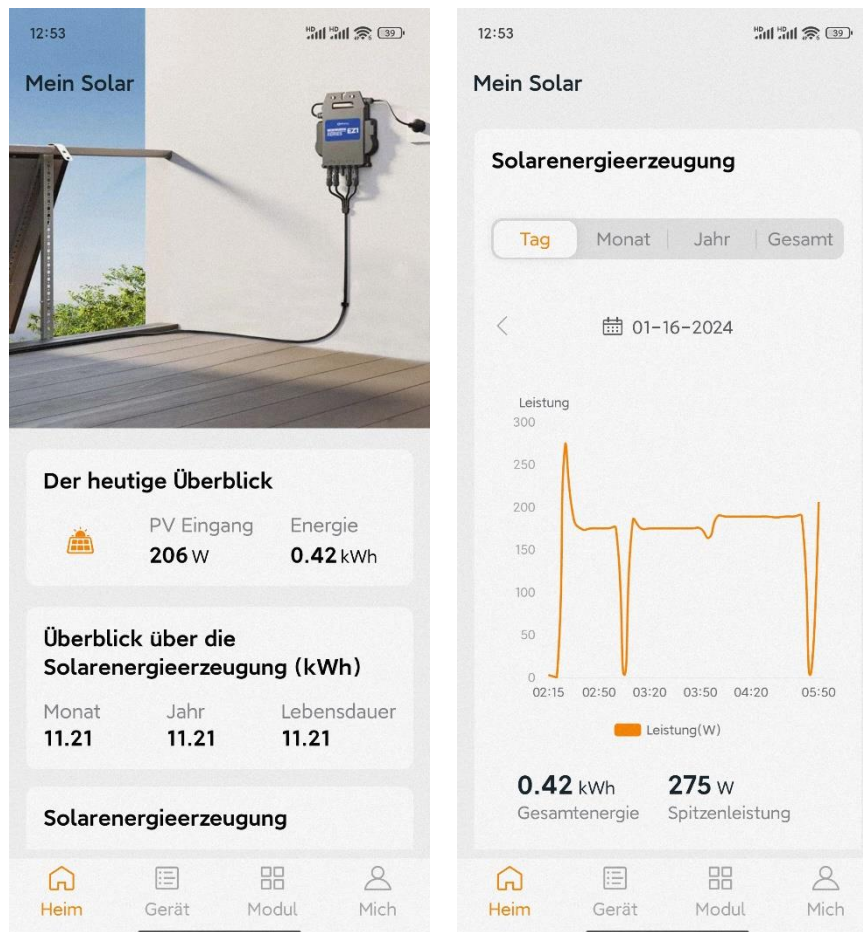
12:53

39

Mein Solar

EZ1

Der heutige Überblick

PV Eingang
206 W

Energie
0.42 kWh

Überblick über die Solarenergieerzeugung (kWh)

Monat
11.21

Jahr
11.21

Lebensdauer
11.21

Solarenergieerzeugung

Heim
Gerät
Modul
Mich

12:53

39

Mein Solar

Solarenergieerzeugung

Tag
Monat
Jahr
Gesamt

01-16-2024

Leistung
300
250
200
150
100
50
0
02:15
02:50
03:20
03:50
04:20
05:50

Leistung(W)

0.42 kWh
Gesamtenergie

275 W
Spitzenleistung

Heim
Gerät
Modul
Mich